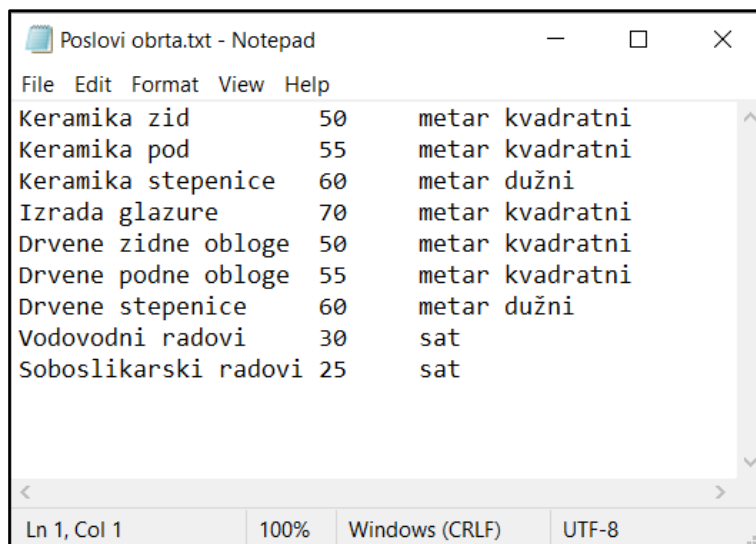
Poslovi obrta.txt - Notepad

File Edit Format View Help

Keramika zid 50 metar kvadratni
Keramika pod 55 metar kvadratni
Keramika stepenice 60 metar dužni
Izrada glazure 70 metar kvadratni
Drvene zidne obloge 50 metar kvadratni
Drvene podne obloge 55 metar kvadratni
Drvene stepenice 60 metar dužni
Vodovodni radovi 30 sat
Soboslikarski radovi 25 sat

Ln 1, Col 1 100% Windows (CRLF) UTF-8